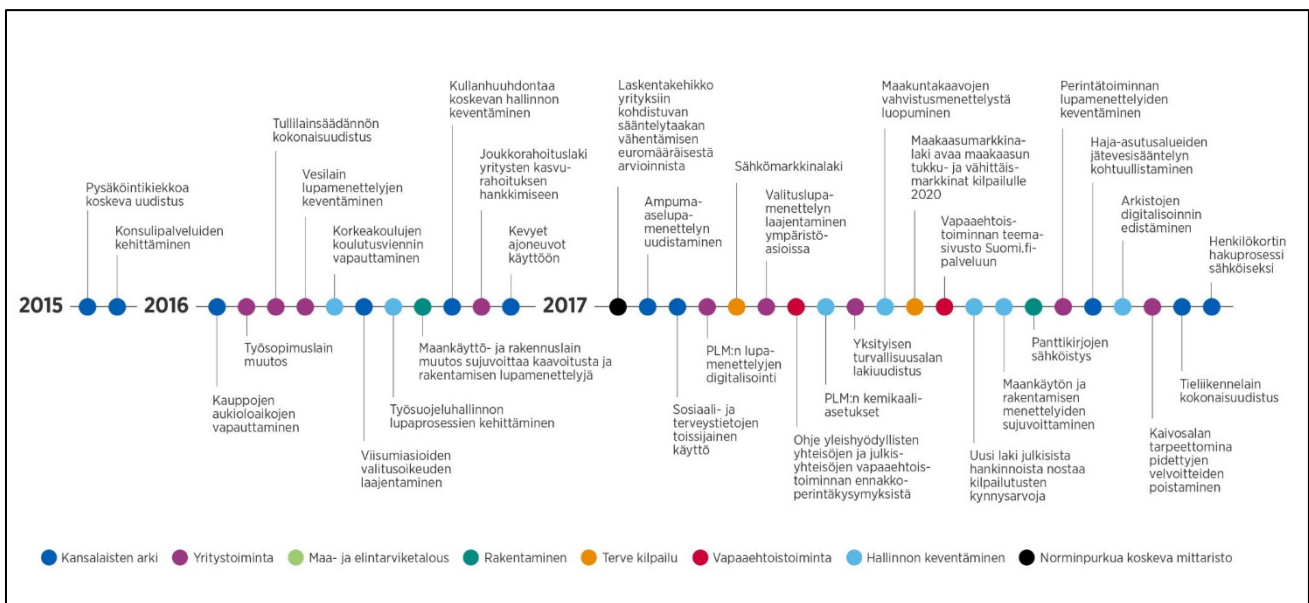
2015

Pysäköintikiekkoa koskeva uudistus

Konsulipalveluiden kehittäminen

2016

Kauppojen aukioloaikojen vapauttaminen

Työsopimuslain muutos

Tullilainsäädännön kokonaisuudistus

Vesilain lupamenettelyjen keventäminen

Korkeakoulujen koulutusviennin vapauttaminen

Viisumiasioiden valitusoikeuden laajentaminen

Työsuojeluhallinnon lupaprosessien kehittäminen

Maankäyttö- ja rakennuslain muutos sujuvoittaa kaavoitusta ja rakentamisen lupamenettelyjä

Kullanhuuhdontaa koskevan hallinnon keventäminen

Joukkorahoituslaki yritysten kasvurahoituksen hankkimiseen

Kevyet ajoneuvot käyttöön

2017

Laskentakehikko yrityksiin kohdistuvan sääntelytaakan vähentämisen euromääräisestä arvioinnista

Ampuma-aselupamenettelyn uudistaminen

Sosiaali- ja terveystietojen toissijainen käyttö

PLM:n lupamenettelyjen digitalisointi

Sähkömarkkinalaki

Valituslupamenettelyn laajentaminen ympäristöasioissa

Ohje yleishyödyllisten yhteisöjen ja julkisyhteisöjen vapaaehtoistoiminnan ennakkoperintäkysymyksistä

PLM:n kemikaaliasetukset

Yksityisen turvallisuusalan lakiuudistus

Maakuntakaavojen vahvistusmenettelystä luopuminen

Maakaasumarkkinalaki avaa maakaasun tukku- ja vähittäismarkkinat kilpailulle 2020

Vapaaehtoistoiminnan teemasivusto Suomi.fi-palveluun

Uusi laki julkisista hankinnoista nostaa kilpailutusten kynnysarvoja

Maankäytön ja rakentamisen menettelyiden sujuvoittaminen

Panttikirjojen sähköistys

Perintätoiminnan lupamenettelyiden keventäminen

Haja-asutusalueiden jätevesisääntelyn kohtuullistaminen

Arkistojen digitalisoinnin edistäminen

Kaivosalan tarpeettomina pidettyjen velvoitteiden poistaminen

Tieliikennelain kokonaisuudistus

Henkilökortin hakuprosessi sähköiseksi

Kansalaisten arki
Yritystoiminta
Maa- ja elintarviketalous
Rakentaminen
Terve kilpailu
Vapaaehtoistoiminta
Hallinnon keventäminen
Norminpurkua koskeva mittaristo